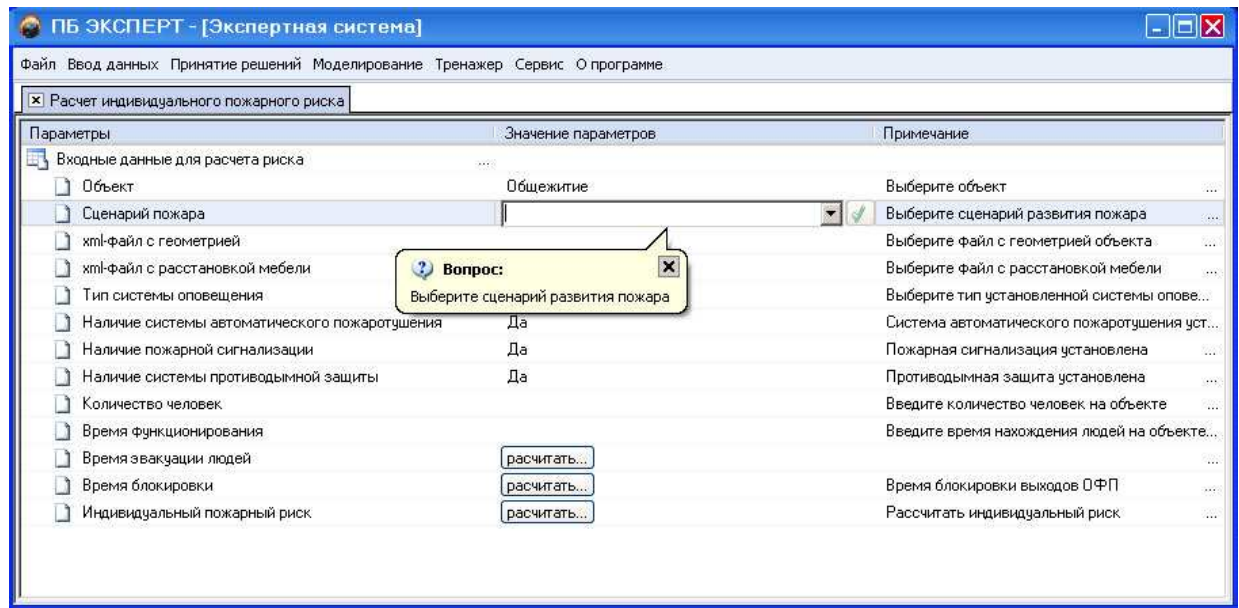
ПБ ЭКСПЕРТ - [Экспертная система]

Файл Ввод данных Принятие решений Моделирование Тренажер Сервис О программе

Расчет индивидуального пожарного риска

| Параметры | Значение параметров | Примечание |
|---|---|---|
| Входные данные для расчета риска ... | | |
| Объект | Общежитие | Выберите объект ... |
| Сценарий пожара | | Выберите сценарий развития пожара ... |
| xml-файл с геометрией | | Выберите файл с геометрией объекта ... |
| xml-файл с расстановкой мебели | | Выберите файл с расстановкой мебели ... |
| Тип системы оповещения | | Выберите тип установленной системы опове... |
| Наличие системы автоматического пожаротушения | Да | Система автоматического пожаротушения уст... |
| Наличие пожарной сигнализации | Да | Пожарная сигнализация установлена ... |
| Наличие системы противодымной защиты | Да | Противодымная защита установлена ... |
| Количество человек | | Введите количество человек на объекте ... |
| Время функционирования | | Введите время нахождения людей на объекте... |
| Время эвакуации людей | расчитать... | ... |
| Время блокировки | расчитать... | Время блокировки выходов ОФП ... |
| Индивидуальный пожарный риск | расчитать... | Рассчитать индивидуальный риск ... |

Вопрос:
Выберите сценарий развития пожара